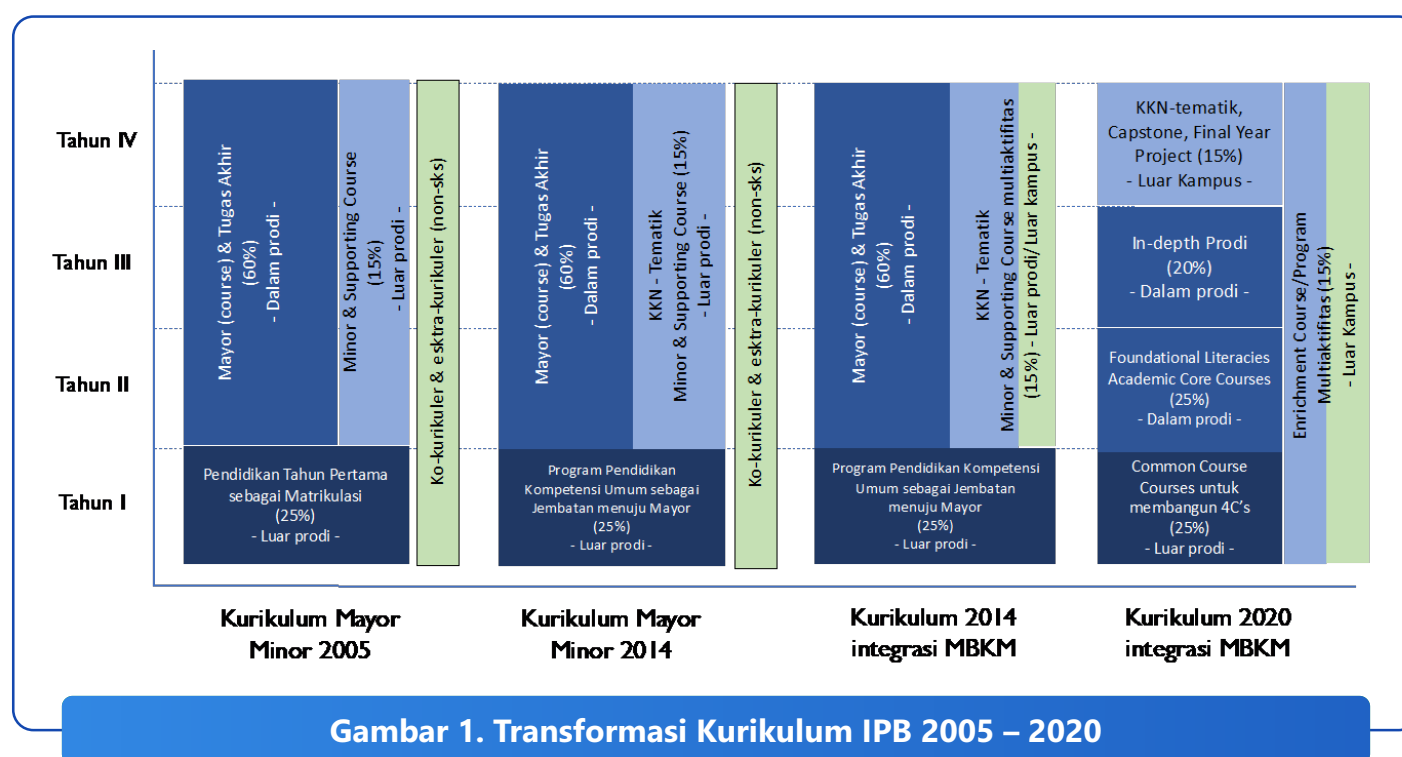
Tahun IV

Tahun III

Tahun II

Tahun I

Mayor (course) & Tugas Akhir (60%) - Dalam prodi -

Minor & Supporting Course (15%) - Luar prodi -

Ko-kurikuler & esktra-kurikuler (non-sks)

Pendidikan Tahun Pertama sebagai Matrikulasi (25%) - Luar prodi -

Kurikulum Mayor Minor 2005

Mayor (course) & Tugas Akhir (60%) - Dalam prodi -

KKN - Tematik Minor & Supporting Course (15%) - Luar prodi -

Ko-kurikuler & esktra-kurikuler (non-sks)

Program Pendidikan Kompetensi Umum sebagai Jembatan menuju Mayor (25%) - Luar prodi -

Kurikulum Mayor Minor 2014

Mayor (course) & Tugas Akhir (60%) - Dalam prodi -

KKN - Tematik Minor & Supporting Course multiaktifitas (15%) - Luar prodi/ Luar kampus -

Program Pendidikan Kompetensi Umum sebagai Jembatan menuju Mayor (25%) - Luar prodi -

Kurikulum 2014 integrasi MBKM

KKN-tematik, Capstone, Final Year Project (15%) - Luar Kampus -

In-depth Prodi (20%) - Dalam prodi -

Foundational Literacies Academic Core Courses (25%) - Dalam prodi -

Common Course Courses untuk membangun 4C's (25%) - Luar prodi -

Enrichment Course/Program Multiaktifitas (15%) - Luar Kampus -

Kurikulum 2020 integrasi MBKM

Gambar 1. Transformasi Kurikulum IPB 2005 – 2020